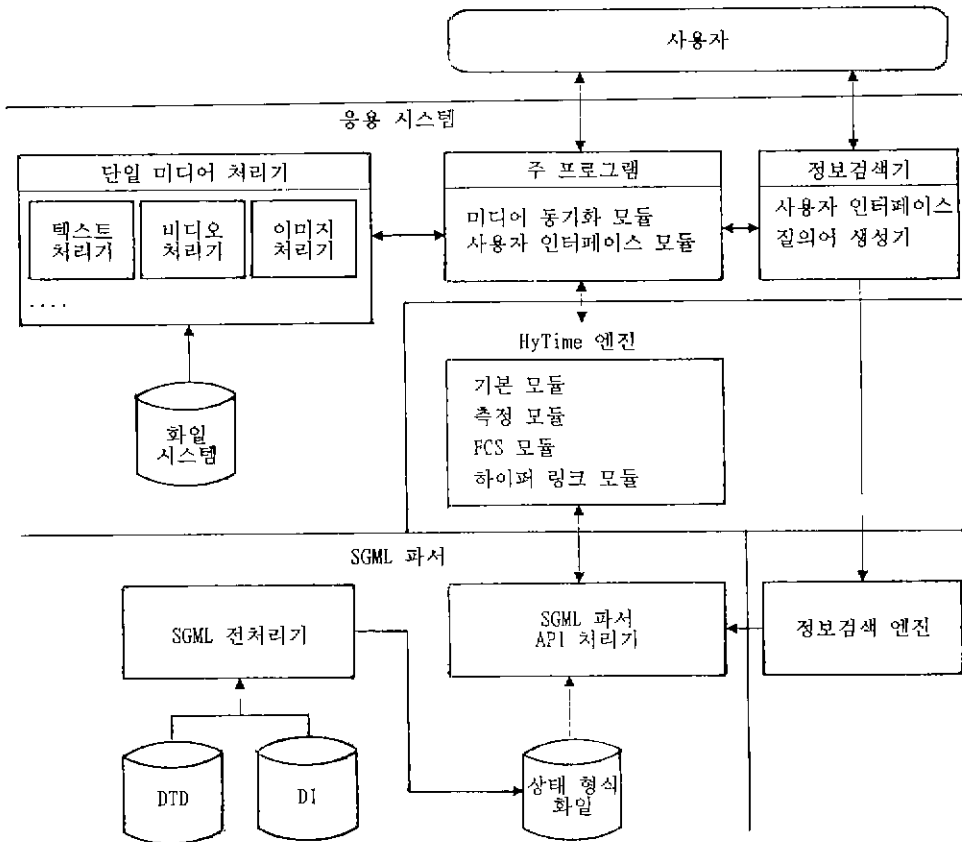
사용자

응용 시스템

단일 미디어 처리기

텍스트 처리기

비디오 처리기

이미지 처리기

....

화일 시스템

주 프로그램

미디어 동기화 모듈
사용자 인터페이스 모듈

정보검색기

사용자 인터페이스
질의어 생성기

HyTime 엔진

기본 모듈
측정 모듈
FCS 모듈
하이퍼 링크 모듈

SGML 파서

SGML 전처리기

SGML 파서
API 처리기

정보검색 엔진

DTD

DI

상태 형식 화일